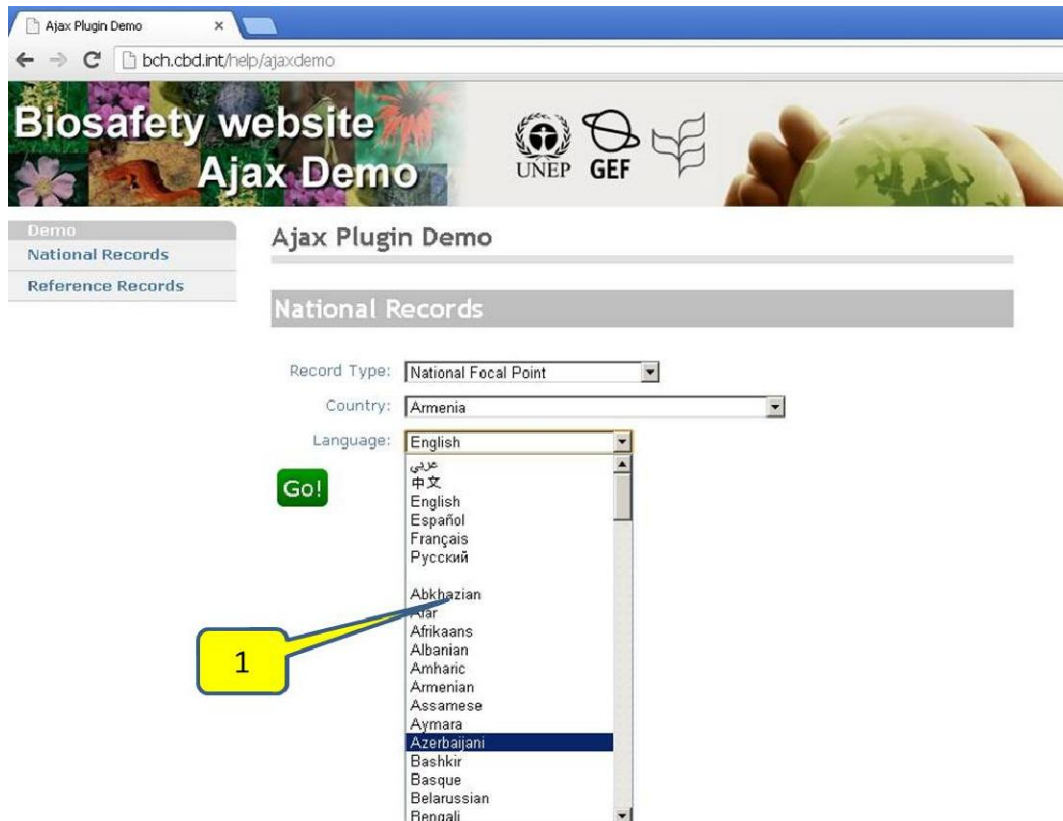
Ajax Plugin Demo ×

bch.cbd.int/help/ajaxdemo

Biosafety website
Ajax Demo

UNEP GEF

Demo
National Records
Reference Records

Ajax Plugin Demo

National Records

Record Type: National Focal Point
Country: Armenia
Language: English

Go!

عربي
中文
English
Español
Français
Русский

Abkhazian
Afar
Afrikaans
Albanian
Amharic
Armenian
Assamese
Aymara
Azerbaijani
Bashkir
Basque
Belarussian
Bengali

1